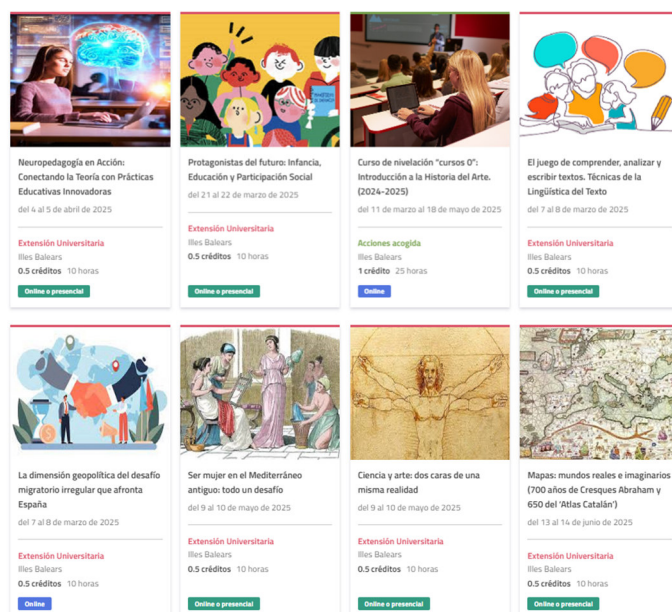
Neuropedagogía en Acción: Conectando la Teoría con Prácticas Educativas Innovadoras

del 4 al 5 de abril de 2025

Extensión Universitaria
Illes Balears
0.5 créditos 10 horas
Online o presencial

Protagonistas del futuro: Infancia, Educación y Participación Social

del 21 al 22 de marzo de 2025

Extensión Universitaria
Illes Balears
0.5 créditos 10 horas
Online o presencial

Curso de nivelación "cursos 0": Introducción a la Historia del Arte. (2024-2025)

del 11 de marzo al 18 de mayo de 2025

Acciones acogida
Illes Balears
1 crédito 25 horas
Online

El juego de comprender, analizar y escribir textos. Técnicas de la Lingüística del Texto

del 7 al 8 de marzo de 2025

Extensión Universitaria
Illes Balears
0.5 créditos 10 horas
Online o presencial

La dimensión geopolítica del desafío migratorio irregular que afronta España

del 7 al 8 de marzo de 2025

Extensión Universitaria
Illes Balears
0.5 créditos 10 horas
Online

Ser mujer en el Mediterráneo antiguo: todo un desafío

del 9 al 10 de mayo de 2025

Extensión Universitaria
Illes Balears
0.5 créditos 10 horas
Online o presencial

Ciencia y arte: dos caras de una misma realidad

del 9 al 10 de mayo de 2025

Extensión Universitaria
Illes Balears
0.5 créditos 10 horas
Online o presencial

Mapas: mundos reales e imaginarios (700 años de Cresques Abraham y 650 del 'Atlas Catalán')

del 13 al 14 de junio de 2025

Extensión Universitaria
Illes Balears
0.5 créditos 10 horas
Online o presencial